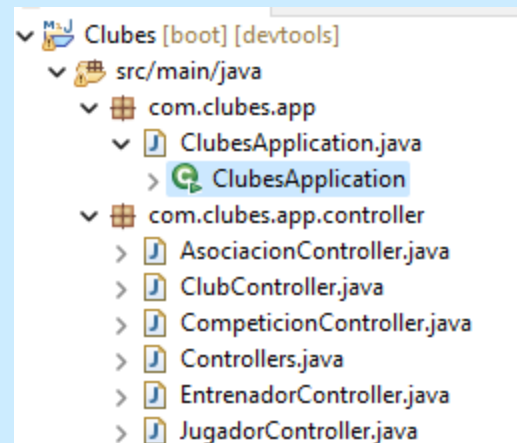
Clubes [boot] [devtools]
src/main/java
com.clubes.app
ClubesApplication.java
ClubesApplication
com.clubes.app.controller
AsociacionController.java
ClubController.java
CompeticionController.java
Controllers.java
EntrenadorController.java
JugadorController.java